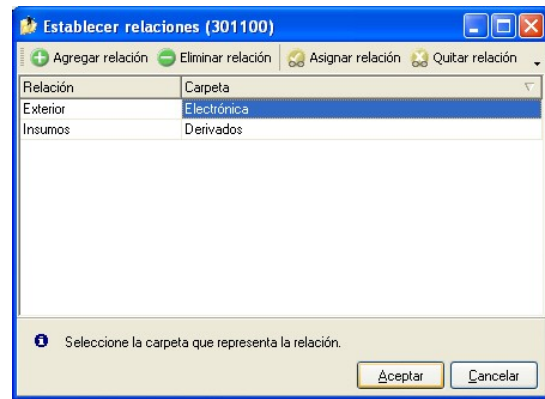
Establecer relaciones (301100)

Agregar relación Eliminar relación Asignar relación Quitar relación

| Relación | Carpeta |
|---|---|
| Exterior | Electrónica |
| Insumos | Derivados |

Seleccione la carpeta que representa la relación.

Aceptar Cancelar